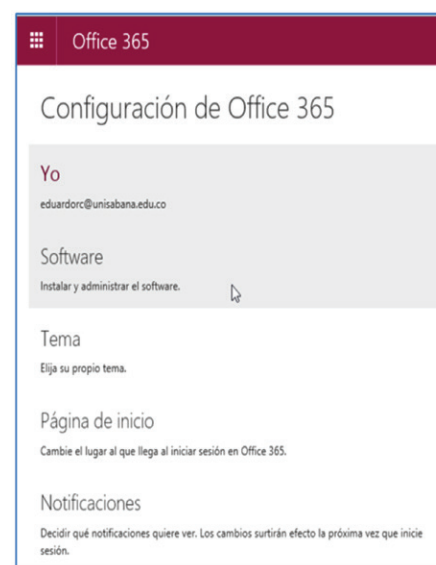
Office 365

Configuración de Office 365

Yo
eduardorc@unisabana.edu.co

Software
Instalar y administrar el software.

Tema
Elija su propio tema.

Página de inicio
Cambie el lugar al que llega al iniciar sesión en Office 365.

Notificaciones
Decidir qué notificaciones quiere ver. Los cambios surtirán efecto la próxima vez que inicie sesión.